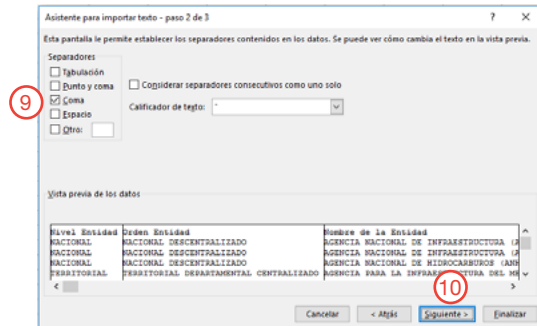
Asistente para importar texto - paso 2 de 3

?

×

Esta pantalla le permite establecer los separadores contenidos en los datos. Se puede ver cómo cambia el texto en la vista previa.

Separadores

Tabulación

Punto y coma

9

Coma

Espacio

Otro:

Considerar separadores consecutivos como uno solo

Calificador de texto: "

Vista previa de los datos

| Nivel Entidad | Orden Entidad | Nombre de la Entidad |
|---|---|---|
| NACIONAL | NACIONAL DESCENTRALIZADO | AGENCIA NACIONAL DE INFRAESTRUCTURA (A |
| NACIONAL | NACIONAL DESCENTRALIZADO | AGENCIA NACIONAL DE INFRAESTRUCTURA (A |
| NACIONAL | NACIONAL DESCENTRALIZADO | AGENCIA NACIONAL DE HIDROCARBUROS (ANH |
| TERRITORIAL | TERRITORIAL DEPARTAMENTAL CENTRALIZADO | AGENCIA PARA LA INFRAESTRUCTURA DEL ME |

10

Cancelar

< Atrás

Siguiente >

Finalizar